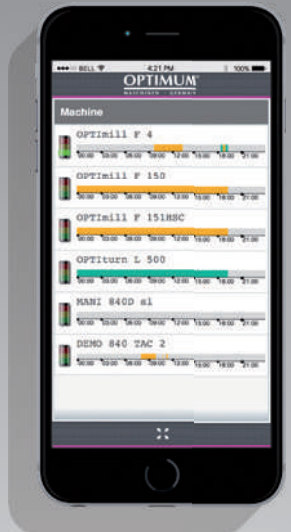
•••○○ BELL 4:21 PM 100%

OPTIMUM

MASCHINEN - GERMANY

Machine

OPTImill F 4

00:00 03:00 06:00 09:00 12:00 15:00 18:00 21:00

OPTImill F 150

00:00 03:00 06:00 09:00 12:00 15:00 18:00 21:00

OPTImill F 151HSC

00:00 03:00 06:00 09:00 12:00 15:00 18:00 21:00

OPTIturn L 500

00:00 03:00 06:00 09:00 12:00 15:00 18:00 21:00

MANI 840D sl

00:00 03:00 06:00 09:00 12:00 15:00 18:00 21:00

DEMO 840 TAC 2

00:00 03:00 06:00 09:00 12:00 15:00 18:00 21:00